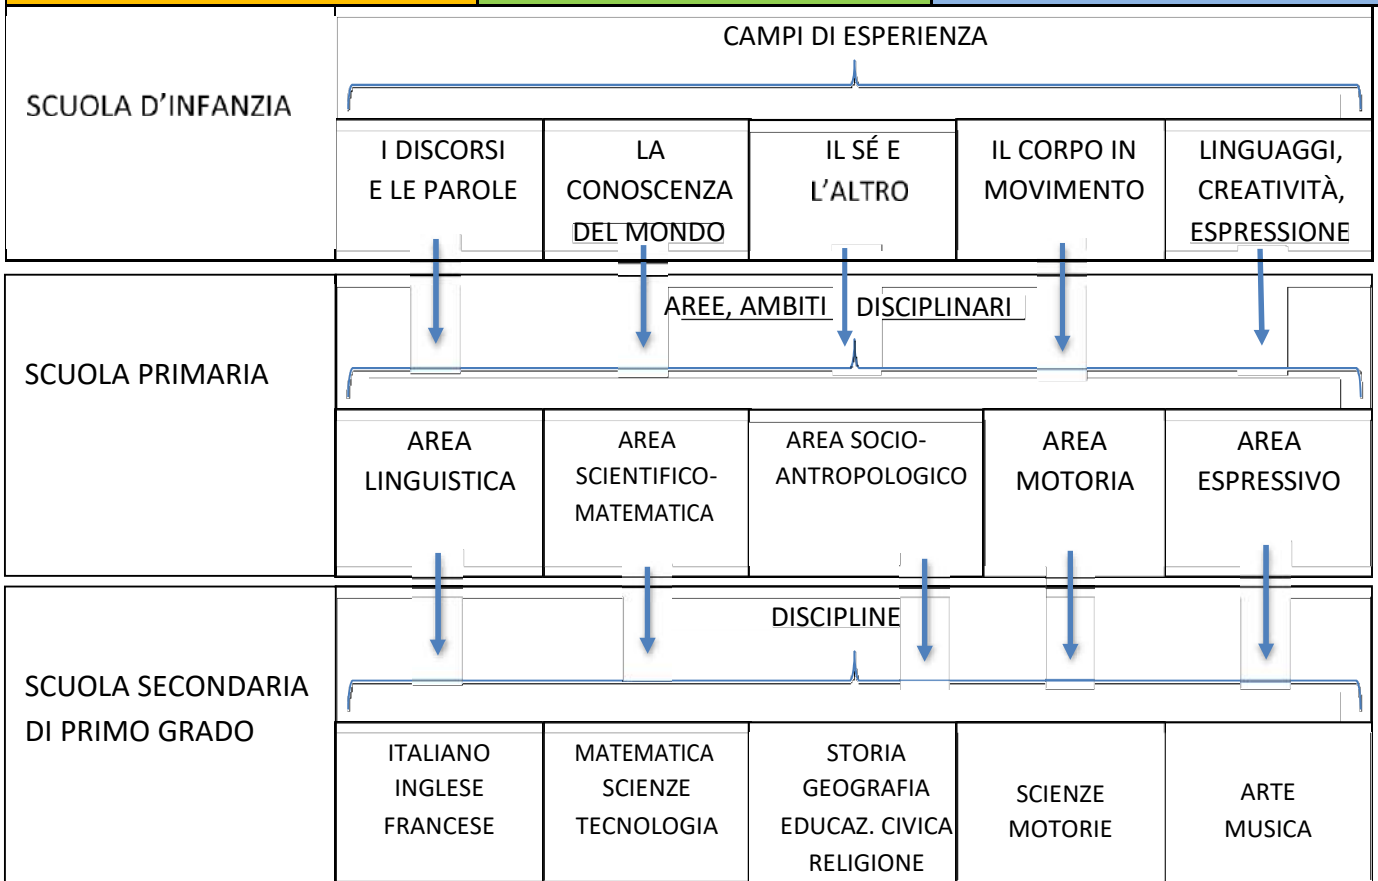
| SCUOLA D'INFANZIA | CAMPI DI ESPERIENZA | | | | |
|---|---|---|---|---|---|
| | I DISCORSI E LE PAROLE | LA CONOSCENZA DEL MONDO | IL SÉ E L'ALTRO | IL CORPO IN MOVIMENTO | LINGUAGGI, CREATIVITÀ, ESPRESSIONE |
| SCUOLA PRIMARIA | AREE, AMBITI DISCIPLINARI | | | | |
| | AREA LINGUISTICA | AREA SCIENTIFICO-MATEMATICA | AREA SOCIO-ANTROPOLOGICO | AREA MOTORIA | AREA ESPRESSIVO |
| SCUOLA SECONDARIA DI PRIMO GRADO | DISCIPLINE | | | | |
| | ITALIANO INGLESE FRANCESE | MATEMATICA SCIENZE TECNOLOGIA | STORIA GEOGRAFIA EDUCAZ. CIVICA RELIGIONE | SCIENZE MOTORIE | ARTE MUSICA |